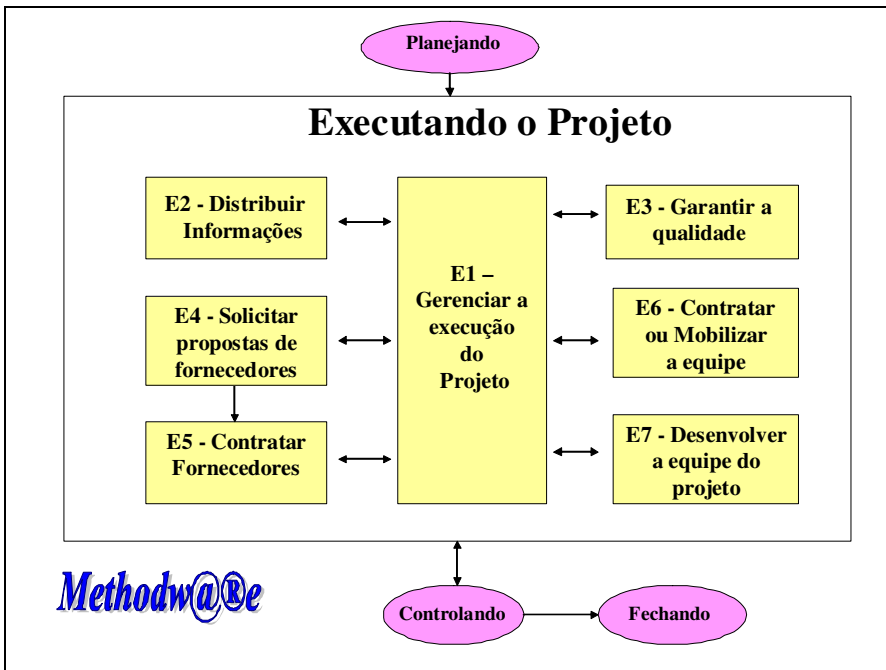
Planejando

Executando o Projeto

E2 - Distribuir Informações

E1 – Gerenciar a execução do Projeto

E3 - Garantir a qualidade

E4 - Solicitar propostas de fornecedores

E6 - Contratar ou Mobilizar a equipe

E5 - Contratar Fornecedores

E7 - Desenvolver a equipe do projeto

Methodw@®e

Controlando

Fechando